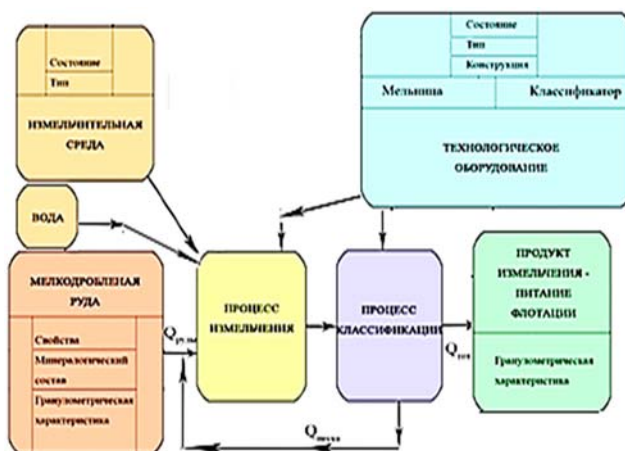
Состояние
Тип
ИЗМЕЛЬЧИТЕЛЬНАЯ СРЕДА

Состояние
Тип
Конструкция
Мельница
Классификатор
ТЕХНОЛОГИЧЕСКОЕ ОБОРУДОВАНИЕ

ВОДА

МЕЛКОДРОБЛЕНАЯ РУДА
Свойства
Минералогический состав
Гранулометрическая характеристика

$Q_{руды}$

ПРОЦЕСС ИЗМЕЛЬЧЕНИЯ

ПРОЦЕСС КЛАССИФИКАЦИИ

$Q_{песк}$

$Q_{песка}$

ПРОДУКТ ИЗМЕЛЬЧЕНИЯ - ПИТАНИЕ ФЛОТАЦИИ
Гранулометрическая характеристика